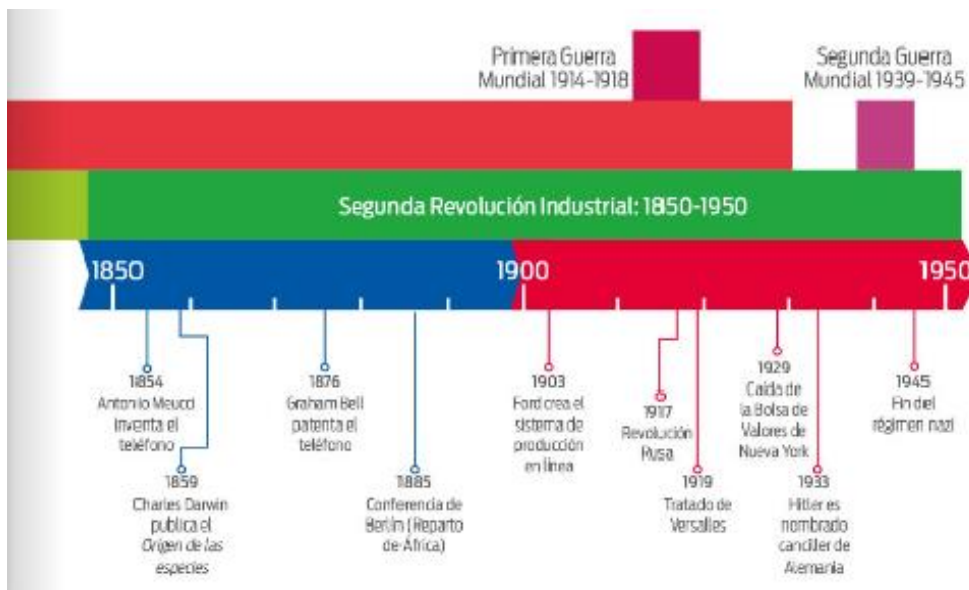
Primera Guerra Mundial 1914-1918

Segunda Guerra Mundial 1939-1945

Segunda Revolución Industrial: 1850-1950

1850

1900

1950

1854 Antonio Meucci inventa el teléfono

1859 Charles Darwin publica el *Origen de las especies*

1876 Graham Bell patenta el teléfono

1885 Conferencia de Berlín (Reparto de África)

1903 Ford crea el sistema de producción en línea

1917 Revolución Rusa

1919 Tratado de Versalles

1929 Caída de la Bolsa de Valores de Nueva York

1933 Hitler es nombrado canciller de Alemania

1945 Fin del régimen nazi